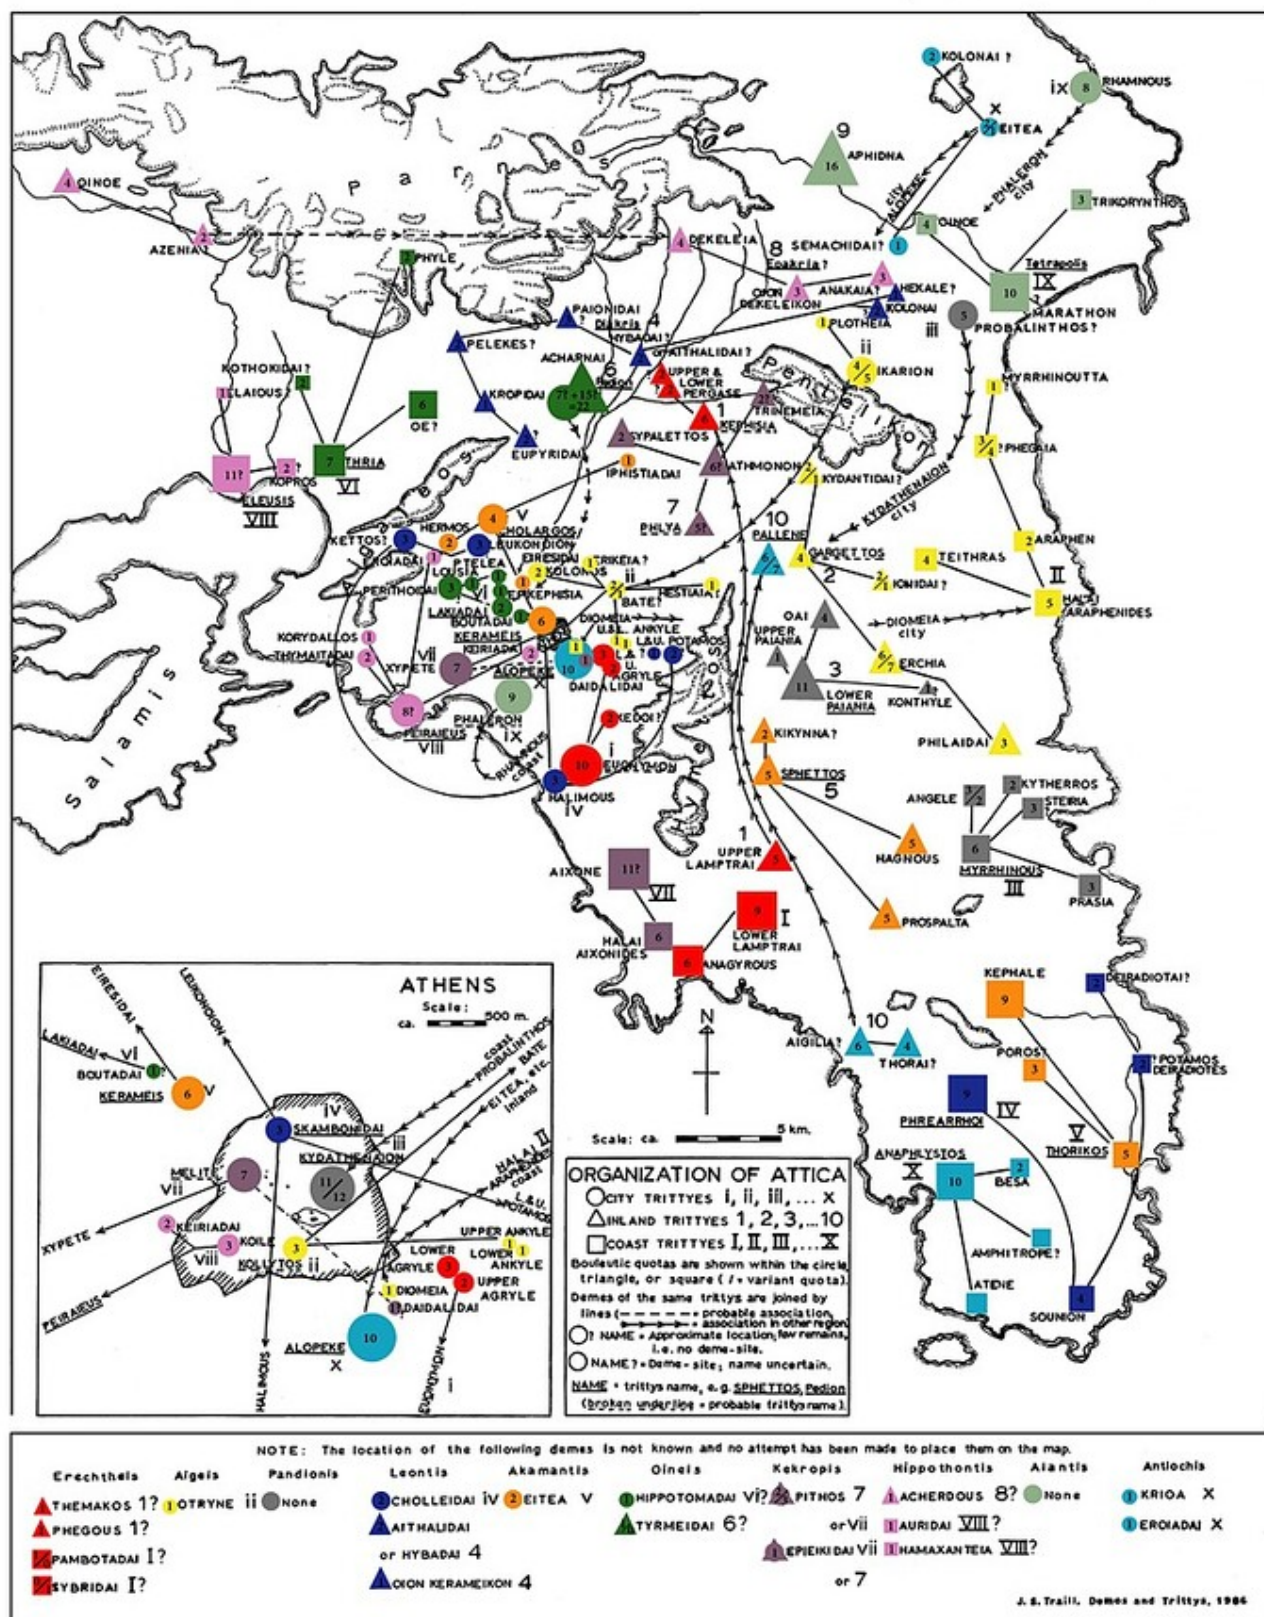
2 KOLONAI ?
ix 8 RHAMNOUS
x
2 EITEA
9
16 APHIDNA
city ALOPEKE
PHALERON city
3 TRIKORYNTHOS
4 OINOE
2 AZENIA?
P a r n e s
4 DEKELEIA
8 SEMACHIDAI?
Epakria ?
1
4 OINOE
Tetrapolis
10 IX
MARATHON
3 PHYLE
OION DEKELEIKON
ANAKAIA?
3
HEKALE?
KOLONAI
PLOTHEIA
5 PROBALINTHOS?
iii
PAIONIDAI
Diakris
HYBADAI?
4
PELEKES?
ACHARNAI
6 Pedion
7? + 15? = 22
AITHALIDAI?
UPPER & LOWER PERGASE
ii
4/5 IKARION
1 MYRRHINOUTTA
KOTHOKIDAI?
2
ELAIOUS
2
KROPIDAI
6 OE?
1 KEPHISIA
2? TRINEMEIA
P e n t e l i k o n
2
EUPYRIDAI
2 SYPALETTOS
3/4 ? PHEGAIA
11? 2 KOPROS
ELEUSIS VIII
7 THRIA VI
1 IPHISTIADAI
6? ATHMONON
2/1 KYDANTIDAI?
KYDATHENAION city
A i g a l e o s
4 V
HERMOS
CHOLARGOS
LEUKONOION
7 PHLYA 5?
10
PALLENE
2 ARAPHEN
KETTOS?
EROIADAI
2/2
4 GARGETTOS
4 TEITHRAS
PTELEA
EIRESIDAI
TRIKEIA?
2 KOLONOS
ii
2
2/1 IONIDAI?
II
PERITHOIDAI
LOUSIA
vi
EPIKEPHISIA
BATE?
HESTIAIA
5 HALAI ARAPHENIDES
LAKIADAI
BOUTADAI
KERAMEIS
6
DIOMEIA
U.&L. ANKYLE
OAI
4
DIOMEIA city
KORYDALLOS 1
KEIRIADA
L&U. POTAMOS
UPPER PAIANIA
4
THYMAITADAI 2
vii 7
XYPETE
ALOPEKE
10
1
3
2
U. AGRYLE
H y m e t t o s
3
11
LOWER PAIANIA
6/7 ERCHIA
9
DAIDALIDAI
KONTHYLE
S a l a m i s
8?
PEIRAIEUS VIII
PHALERON ix
KEDOI?
2 KIKYNNA?
PHILAIDAI 3
RHAMNOUS coast
i
10
EUONYMON
5 SPHETTOS
5
3 HALIMOUS iv
ANGELE 2/2
2 KYTHERROS
STEIRIA
1
UPPER LAMPTRAI 5
5 HAGNOUS
6 MYRRHINOUS III
AIXONE 11? VII
3 PRASIA
9 I
LOWER LAMPTRAI
5 PROSPALTA
HALAI AIXONIDES 6
6 ANAGYROUS
ATHENS
Scale: ca. 500 m.
EIRESIDAI
LEUKONOION
LAKIADAI vi
BOUTADAI
KERAMEIS 6 V
coast PROBALINTHOS
BATE
EITEA, etc. inland
IV
SKAMBONIDAI
iii
KYDATHENAION
11/12
MELITE 7 vii
HALAI II ARAPHENIDES coast
L&U. POTAMOS
N
Scale: ca. 5 km.
KEPHALE 9
DEIRADIOTAI?
10
AIGILIA? 6
4 THORAI?
POROS 3
2 ? POTAMOS DEIRADIOTES
9 IV
PHREARRHOI
V
THORIKOS 5
ORGANIZATION OF ATTICA
CITY TRITTYES i, ii, iii, ... x
INLAND TRITTYES 1, 2, 3, ...10
COAST TRITTYES I, II, III, ... X
Bouleutic quotas are shown within the circle, triangle, or square ( / = variant quota).
Demes of the same trittys are joined by lines (– – – – = probable association, →→→ = association in other region).
? NAME = Approximate location; few remains, i.e. no deme-site.
NAME ? = Deme-site; name uncertain.
NAME = trittys name, e.g. SPHETTOS, Pedion (broken underline = probable trittys name).
2 KEIRIADAI
XYPETE
3 KOILE
viii
KOLLYTOS ii 3
UPPER ANKYLE
LOWER ANKYLE 1 1
LOWER
1 DIOMEIA
3 2 UPPER AGRYLE
1 DAIDALIDAI
PEIRAIEUS
10
ALOPEKE X
HALIMOUS
EUONYMON
i
ANAPHLYSTOS X
10
2 BESA
AMPHITROPE?
ATENE
4 SOUNION
NOTE: The location of the following demes is not known and no attempt has been made to place them on the map.
| Erechtheis | Aigeis | Pandionis | Leontis | Akamantis | Oineis | Kekropis | Hippothontis | Aiantis | Antiochis |
|---|---|---|---|---|---|---|---|---|---|
| 1 THEMAKOS 1? | 1 OTRYNE ii | None | 2 CHOLLEIDAI iv | 2 EITEA V | 1 HIPPOTOMADAI VI? | 2 PITHOS 7 | 1 ACHERDOUS 8? | None | 1 KRIOA X |
| 1 PHEGOUS 1? | | | 1 AITHALIDAI | | 1 TYRMEIDAI 6? | or Vii | 1 AURIDAI VIII ? | | 1 EROIADAI X |
| 1/0 PAMBOTADAI I? | | | or HYBADAI 4 | | | 1 EPIEIKIDAI Vii | 1 HAMAXANTEIA VIII ? | | |
| 1/0 SYBRIDAI I? | | | 1 OION KERAMEIKON 4 | | | or 7 | | | |

J. S. Traill, Demes and Trittys, 1986